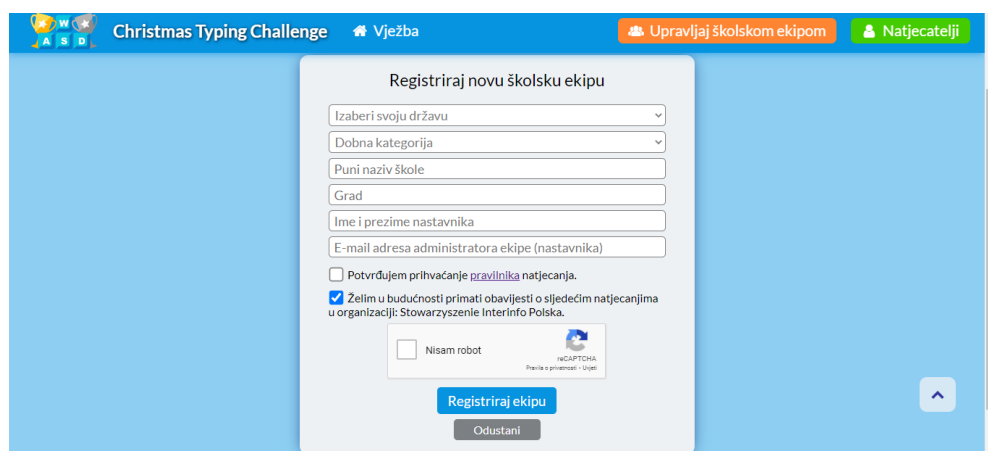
W A S D

Christmas Typing Challenge

Vježba

Upravljaj školskom ekipom

Natjecatelji

Registriraj novu školsku ekipu

Izaberi svoju državu

Dobna kategorija

Puni naziv škole

Grad

Ime i prezime nastavnika

E-mail adresa administratora ekipe (nastavnika)

Potvrđujem prihvaćanje pravilnika natjecanja.

Želim u budućnosti primati obavijesti o sljedećim natjecanjima u organizaciji: Stowarzyszenie Interinfo Polska.

Nisam robot

reCAPTCHA
Pravila o privatnosti - Uvjeti

Registriraj ekipu

Odustani